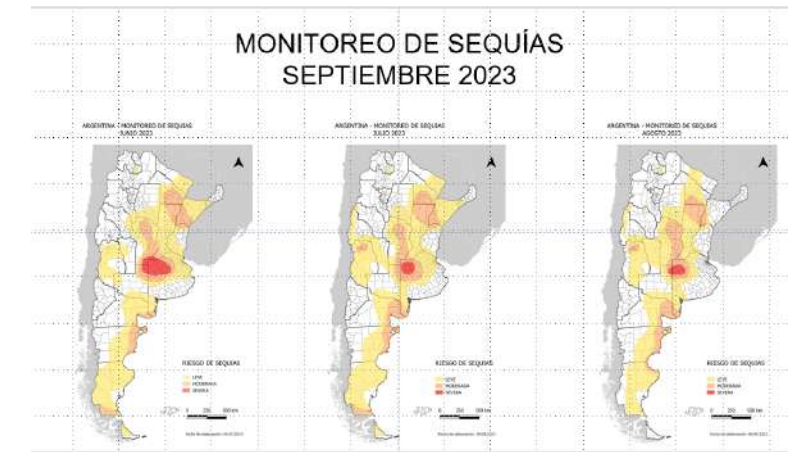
MONITOREO DE SEQUÍAS
SEPTIEMBRE 2023

ARGENTINA - MONITOREO DE SEQUIAS
JULIO 2023

RIESGO DE SEQUIAS
LEVE
MODERADA
SEVERA

0 250 500 km

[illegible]

ARGENTINA - MONITOREO DE SEQUIAS
JULIO 2023

RIESGO DE SEQUIAS
LEVE
MODERADA
SEVERA

0 250 500 km

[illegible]

ARGENTINA - MONITOREO DE SEQUIAS
AGOSTO 2023

RIESGO DE SEQUIAS
LEVE
MODERADA
SEVERA

0 250 500 km

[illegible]